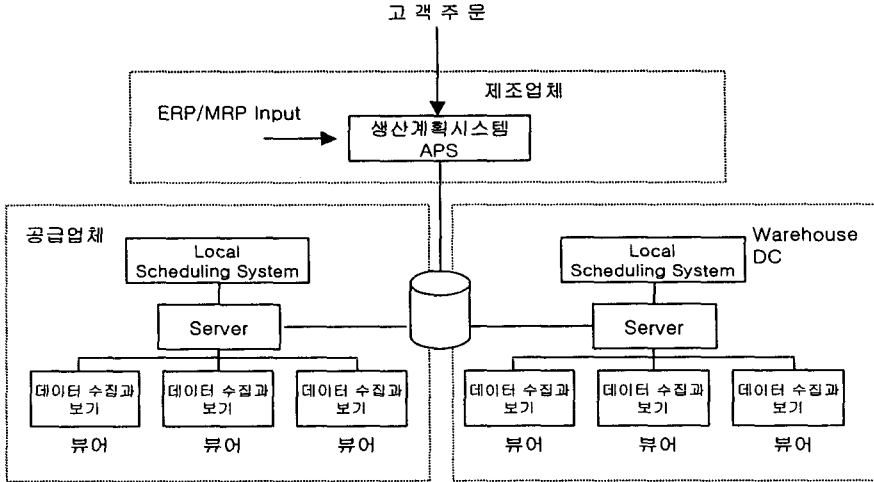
고 객 주 문

제조업체

ERP/MRP Input

생산계획시스템
APS

공급업체

Local
Scheduling System

Server

데이터 수집과 보기

데이터 수집과 보기

데이터 수집과 보기

뷰어

뷰어

뷰어

Warehouse
DC

Local
Scheduling System

Server

데이터 수집과 보기

데이터 수집과 보기

데이터 수집과 보기

뷰어

뷰어

뷰어